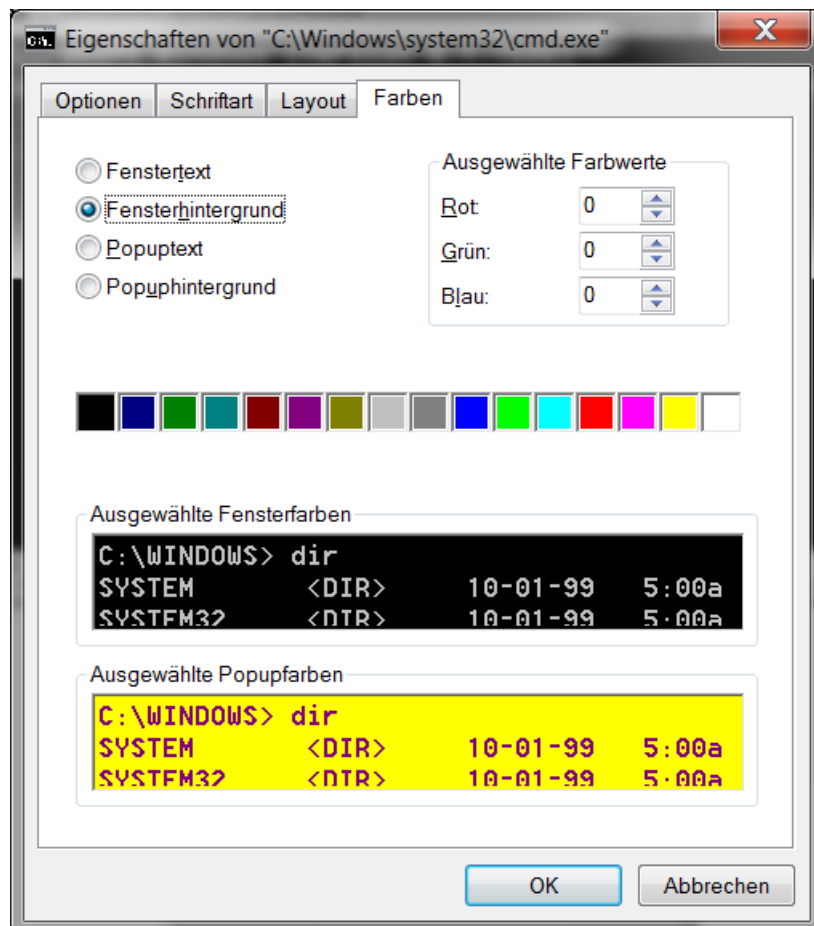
Eigenschaften von "C:\Windows\system32\cmd.exe"

Optionen
Schriftart
Layout
Farben

Fenstertext
Fensterhintergrund
Popuptext
Popuphintergrund

Ausgewählte Farbwerte
Rot: 0
Grün: 0
Blau: 0

Ausgewählte Fensterfarben
C:\WINDOWS> dir
SYSTEM <DIR> 10-01-99 5:00a
SYSTEM32 <DIR> 10-01-99 5:00a

Ausgewählte Popupfarben
C:\WINDOWS> dir
SYSTEM <DIR> 10-01-99 5:00a
SYSTEM32 <DIR> 10-01-99 5:00a

OK
Abbrechen